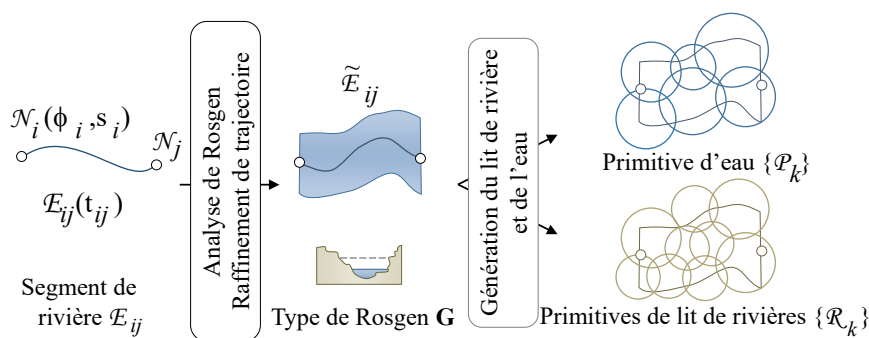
$\mathcal{N}_i(\phi_i, s_i)$

$\mathcal{N}_j$

$\mathcal{E}_{ij}(t_{ij})$

Segment de rivière $\mathcal{E}_{ij}$

Analyse de Rosgen
Raffinement de trajectoire

$\widetilde{\mathcal{E}}_{ij}$

Type de Rosgen $\mathbf{G}$

Génération du lit de rivière et de l'eau

Primitive d'eau $\{\mathcal{P}_k\}$

Primitives de lit de rivières $\{\mathcal{R}_k\}$